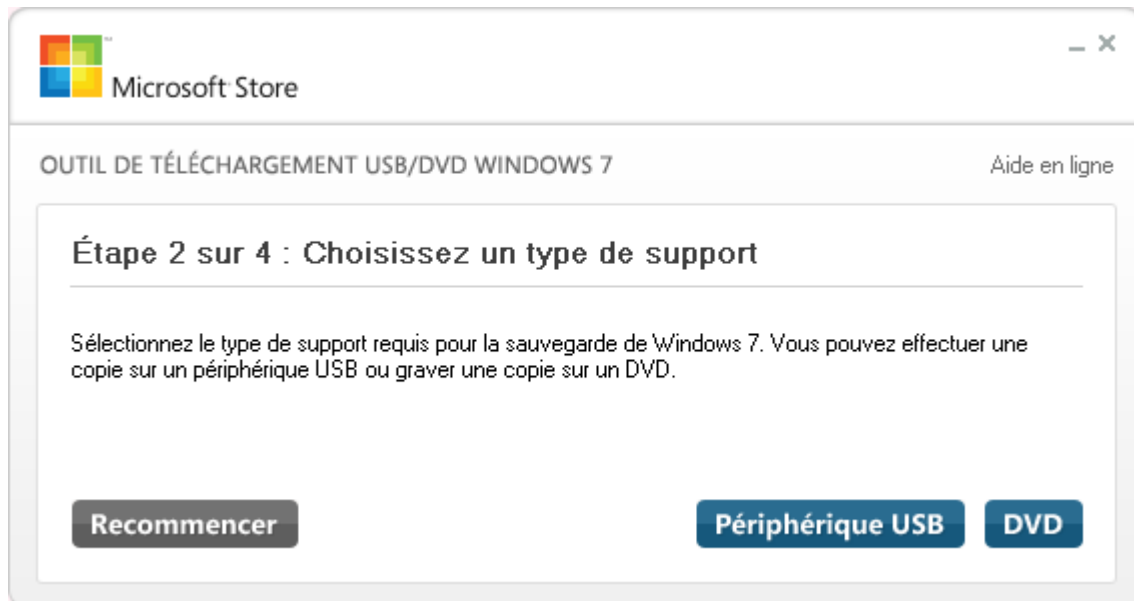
Microsoft Store

_ ×

OUTIL DE TÉLÉCHARGEMENT USB/DVD WINDOWS 7

Aide en ligne

Étape 2 sur 4 : Choisissez un type de support

Sélectionnez le type de support requis pour la sauvegarde de Windows 7. Vous pouvez effectuer une copie sur un périphérique USB ou graver une copie sur un DVD.

Recommencer

Périphérique USB

DVD